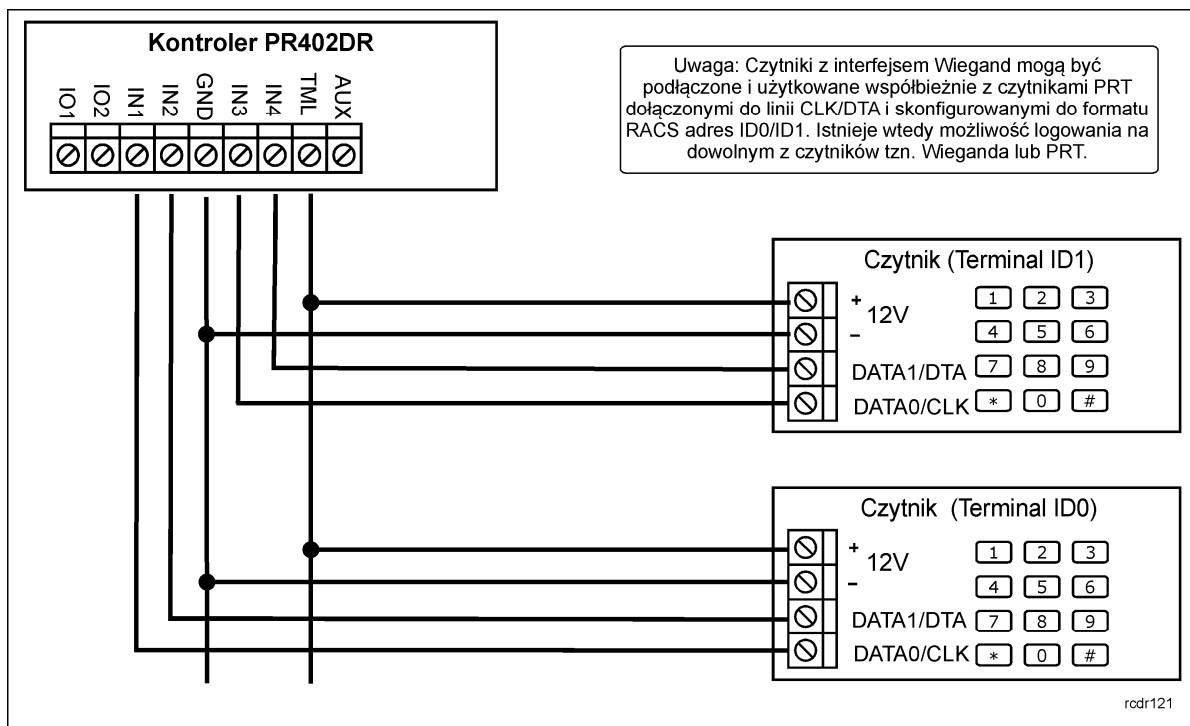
Kontroler PR402DR

IO1 IO2 IN1 IN2 GND IN3 IN4 TML AUX

Uwaga: Czytniki z interfejsem Wiegand mogą być podłączone i użytkowane współbieżnie z czytnikami PRT dołączonymi do linii CLK/DTA i skonfigurowanymi do formatu RACS adres ID0/ID1. Istnieje wtedy możliwość logowania na dowolnym z czytników tzn. Wieganda lub PRT.

Czytnik (Terminal ID1)

+ 12V
-
DATA1/DTA
DATA0/CLK

1 2 3
4 5 6
7 8 9
* 0 #

Czytnik (Terminal ID0)

+ 12V
-
DATA1/DTA
DATA0/CLK

1 2 3
4 5 6
7 8 9
* 0 #

rcdr121